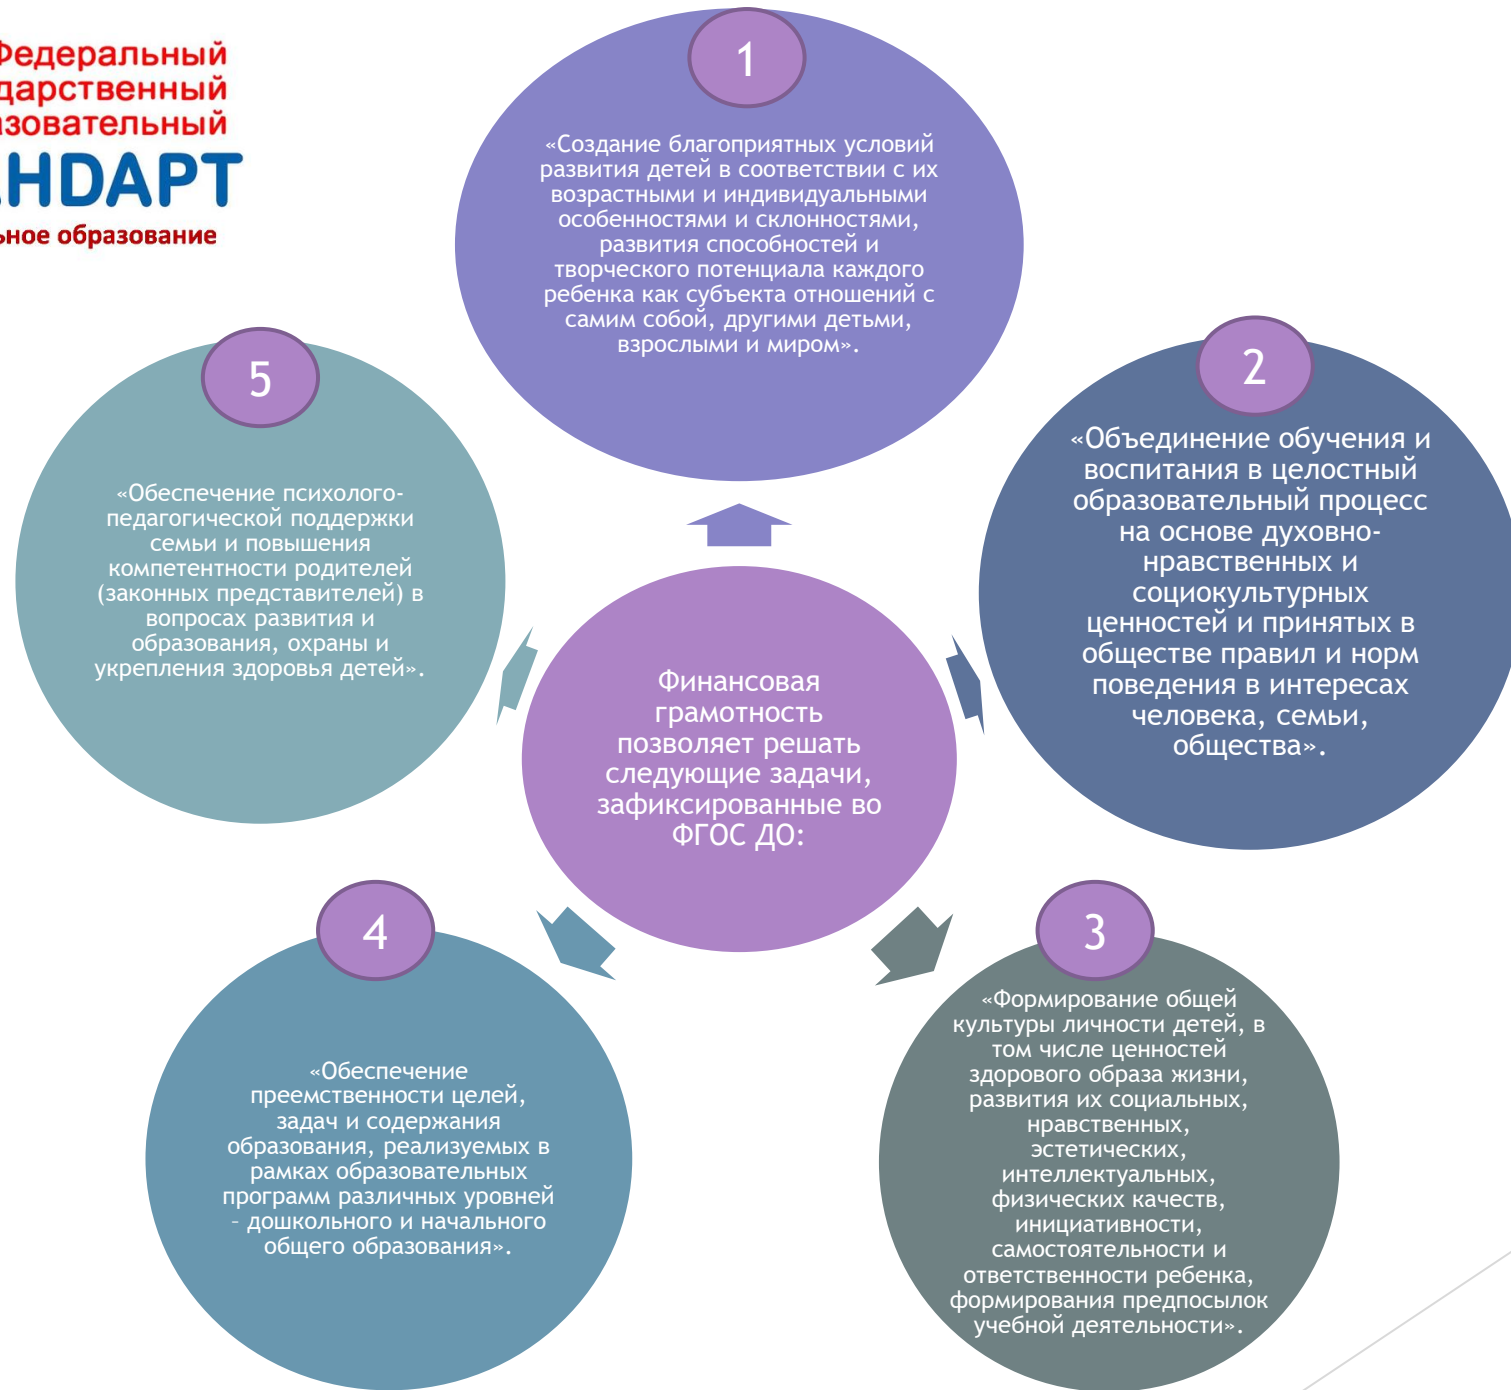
Федеральный
дарственный
зовательный
НДАРТ
ьное образование

1

«Создание благоприятных условий развития детей в соответствии с их возрастными и индивидуальными особенностями и склонностями, развития способностей и творческого потенциала каждого ребенка как субъекта отношений с самим собой, другими детьми, взрослыми и миром».

2

«Объединение обучения и воспитания в целостный образовательный процесс на основе духовно-нравственных и социокультурных ценностей и принятых в обществе правил и норм поведения в интересах человека, семьи, общества».

3

«Формирование общей культуры личности детей, в том числе ценностей здорового образа жизни, развития их социальных, нравственных, эстетических, интеллектуальных, физических качеств, инициативности, самостоятельности и ответственности ребенка, формирования предпосылок учебной деятельности».

4

«Обеспечение преемственности целей, задач и содержания образования, реализуемых в рамках образовательных программ различных уровней – дошкольного и начального общего образования».

5

«Обеспечение психолого-педагогической поддержки семьи и повышения компетентности родителей (законных представителей) в вопросах развития и образования, охраны и укрепления здоровья детей».

Финансовая грамотность позволяет решать следующие задачи, зафиксированные во ФГОС ДО: